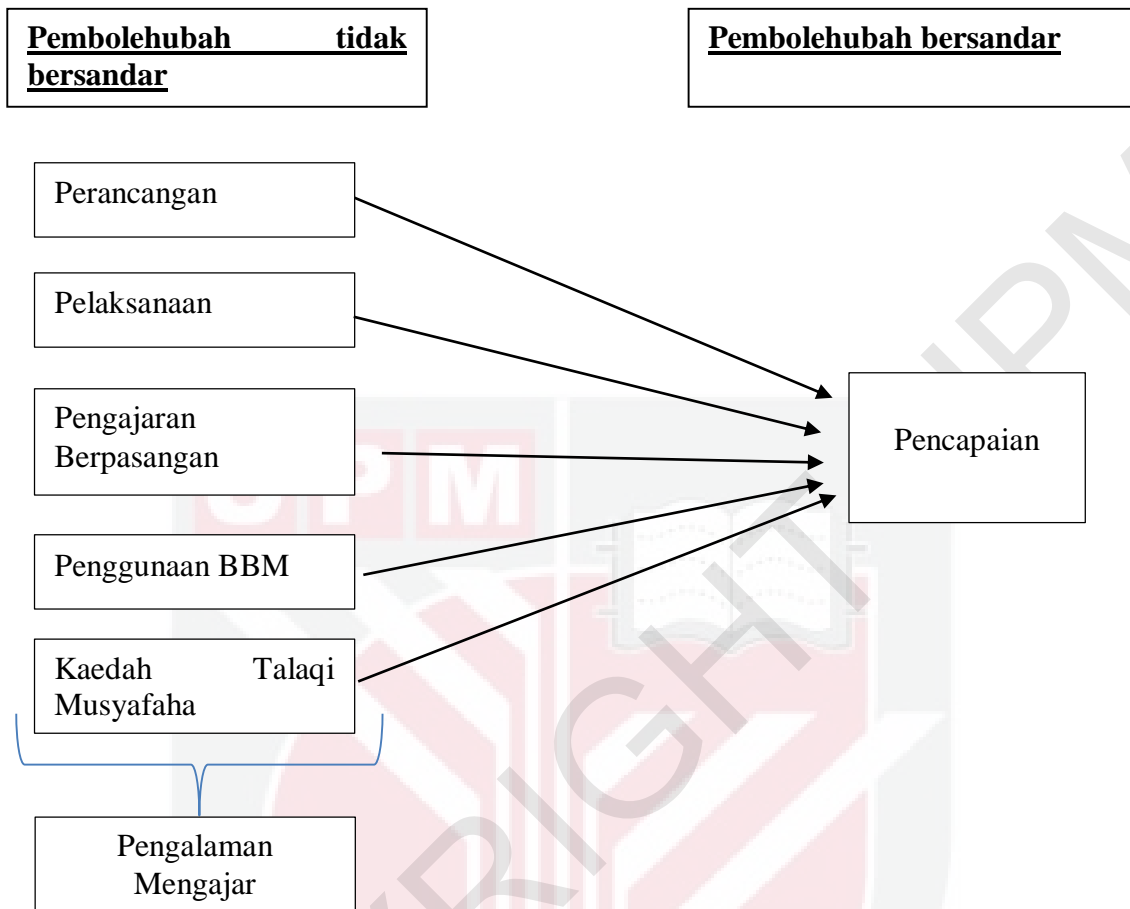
**Pembolehubah tidak bersandar**

**Pembolehubah bersandar**

Perancangan

Pelaksanaan

Pengajaran Berpasangan

Penggunaan BBM

Kaedah Talaqi Musyafaha

Pencapaian

Pengalaman Mengajar

UPM

COPYRIGHT